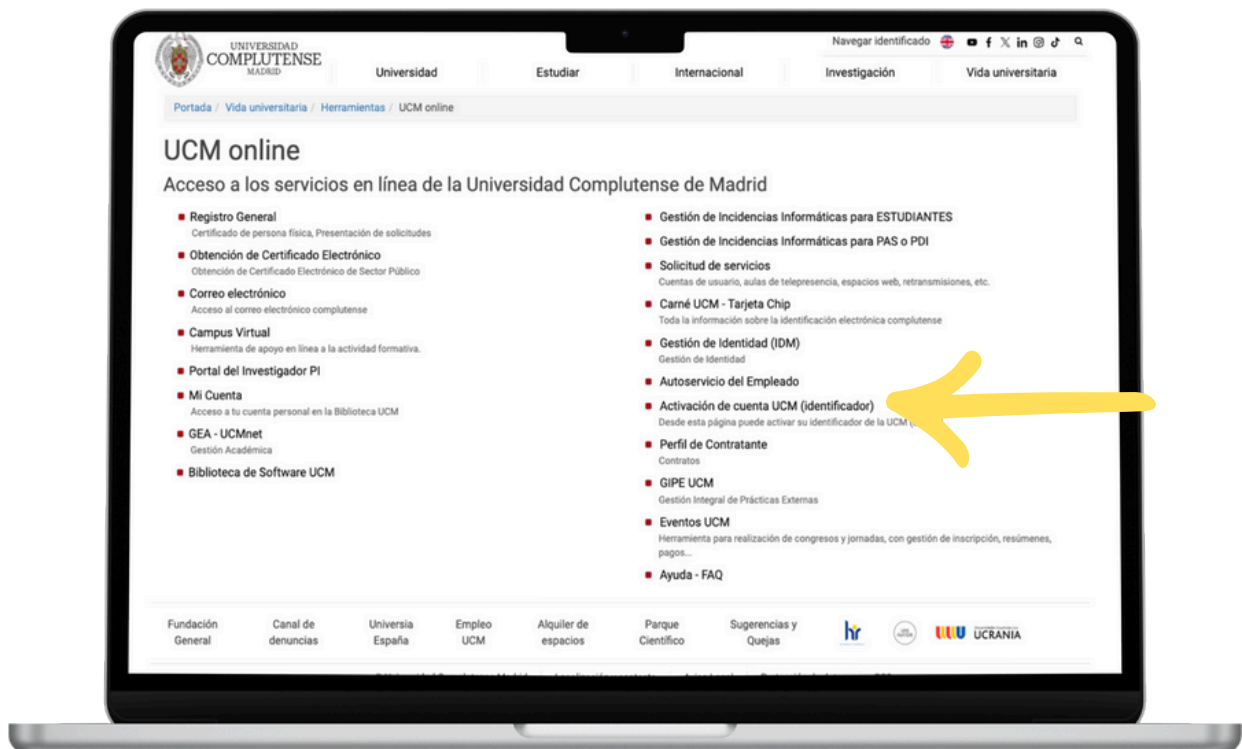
UNIVERSIDAD COMPLUTENSE MADRID

Navegar identificado

Universidad Estudiar Internacional Investigación Vida universitaria

Portada / Vida universitaria / Herramientas / UCM online

UCM online

Acceso a los servicios en línea de la Universidad Complutense de Madrid

Registro General
Certificado de persona física, Presentación de solicitudes

Obtención de Certificado Electrónico
Obtención de Certificado Electrónico de Sector Público

Correo electrónico
Acceso al correo electrónico complutense

Campus Virtual
Herramienta de apoyo en línea a la actividad formativa.

Portal del Investigador PI

Mi Cuenta
Acceso a tu cuenta personal en la Biblioteca UCM

GEA - UCMnet
Gestión Académica

Biblioteca de Software UCM

Gestión de Incidencias Informáticas para ESTUDIANTES

Gestión de Incidencias Informáticas para PAS o PDI

Solicitud de servicios
Cuentas de usuario, aulas de telepresencia, espacios web, retransmisiones, etc.

Carné UCM - Tarjeta Chip
Toda la información sobre la identificación electrónica complutense

Gestión de Identidad (IDM)
Gestión de Identidad

Autoservicio del Empleado

Activación de cuenta UCM (identificador)
Desde esta página puede activar su identificador de la UCM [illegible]

Perfil de Contratante
Contratos

GIPE UCM
Gestión Integral de Prácticas Externas

Eventos UCM
Herramienta para realización de congresos y jornadas, con gestión de inscripción, resúmenes, pagos...

Ayuda - FAQ

Fundación General | Canal de denuncias | Universia España | Empleo UCM | Alquiler de espacios | Parque Científico | Sugerencias y Quejas | hr | UCRANIA

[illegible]